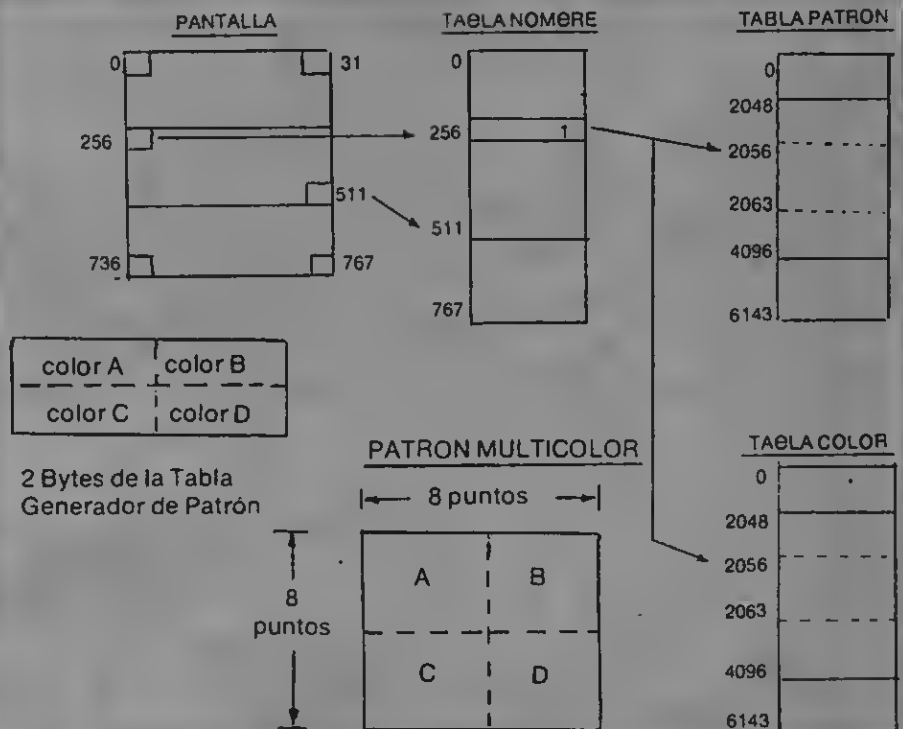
PANTALLA

0
31
256
511
736
767

TABLA NOMBRE

0
256
1
511
767

TABLA PATRON

0
2048
2056
2063
4096
6143

| color A | color B |
|---|---|
| color C | color D |

2 Bytes de la Tabla Generador de Patrón

PATRON MULTICOLOR

8 puntos

8 puntos

| A | B |
|---|---|
| C | D |

TABLA COLOR

0
2048
2056
2063
4096
6143